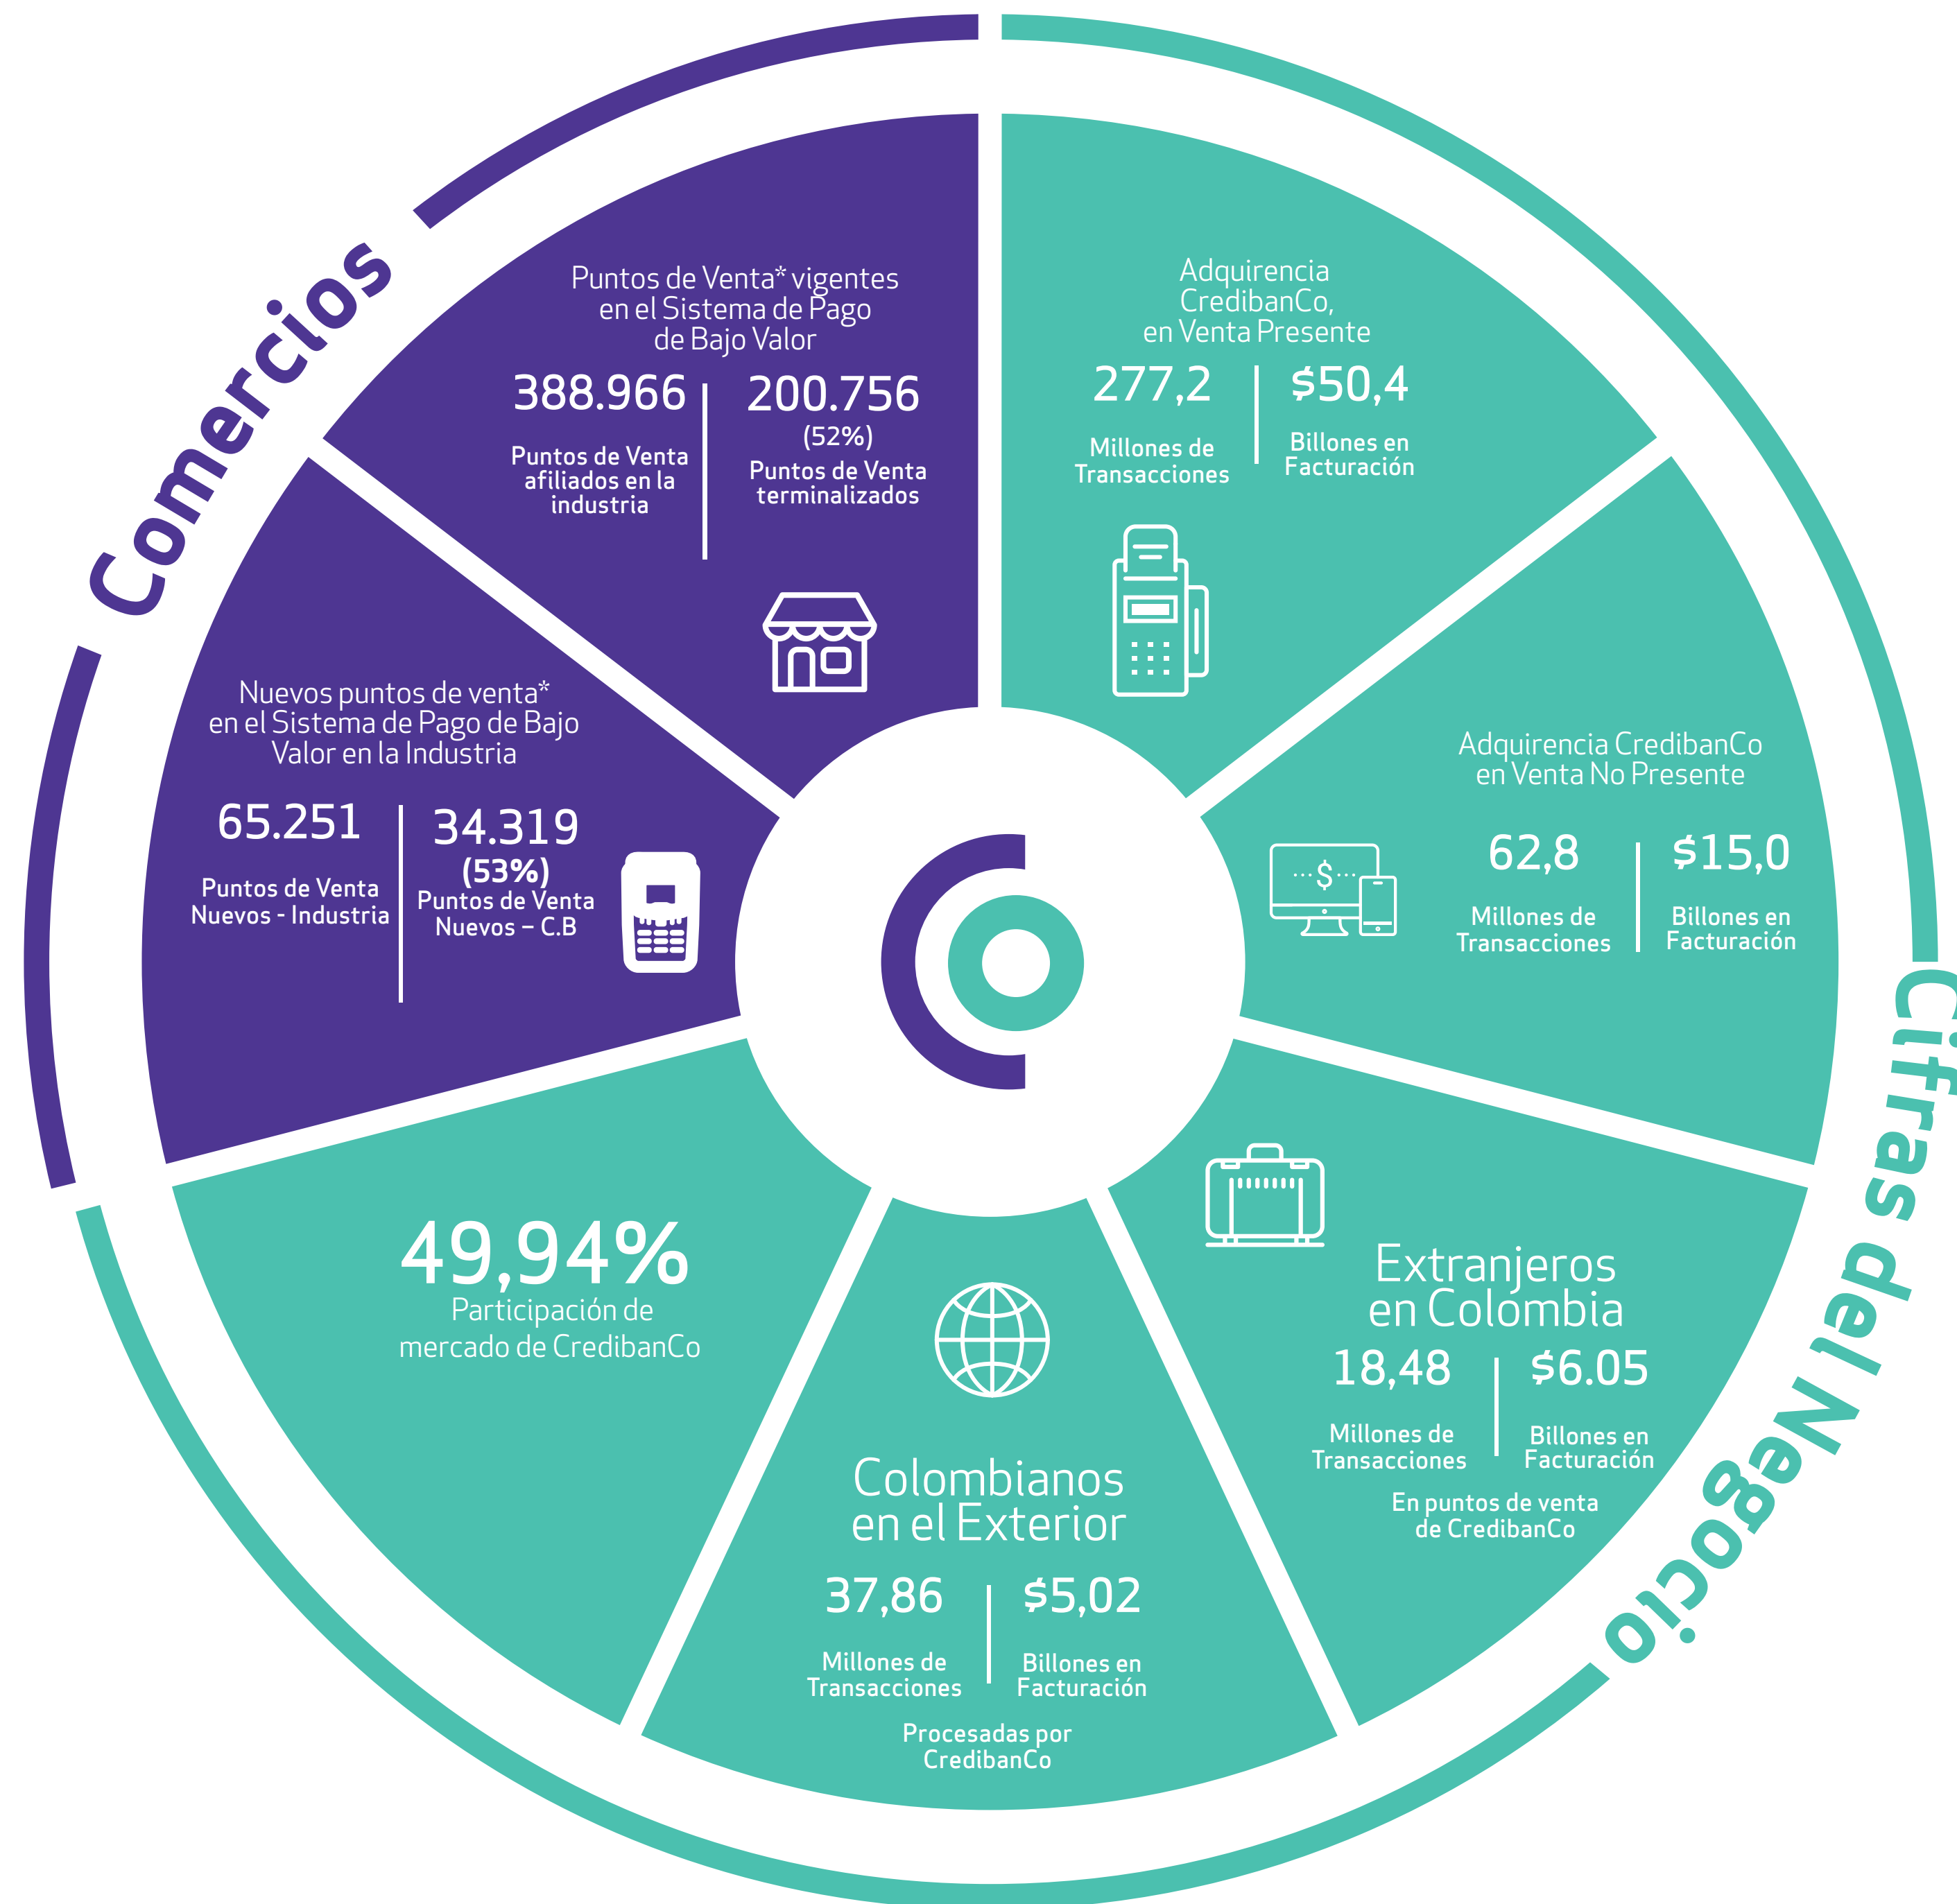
Comercios

Puntos de Venta* vigentes en el Sistema de Pago de Bajo Valor

388.966
Puntos de Venta afiliados en la industria

200.756
(52%)
Puntos de Venta terminalizados

Nuevos puntos de venta* en el Sistema de Pago de Bajo Valor en la Industria

65.251
Puntos de Venta Nuevos - Industria

34.319
(53%)
Puntos de Venta Nuevos – C.B

Adquirencia CredibanCo, en Venta Presente

277,2
Millones de Transacciones

$50,4
Billones en Facturación

Adquirencia CredibanCo en Venta No Presente

62,8
Millones de Transacciones

$15,0
Billones en Facturación

49,94%
Participación de mercado de CredibanCo

Colombianos en el Exterior

37,86
Millones de Transacciones

$5,02
Billones en Facturación

Procesadas por CredibanCo

Extranjeros en Colombia

18,48
Millones de Transacciones

$6.05
Billones en Facturación

En puntos de venta de CredibanCo

Cifras del Negocio